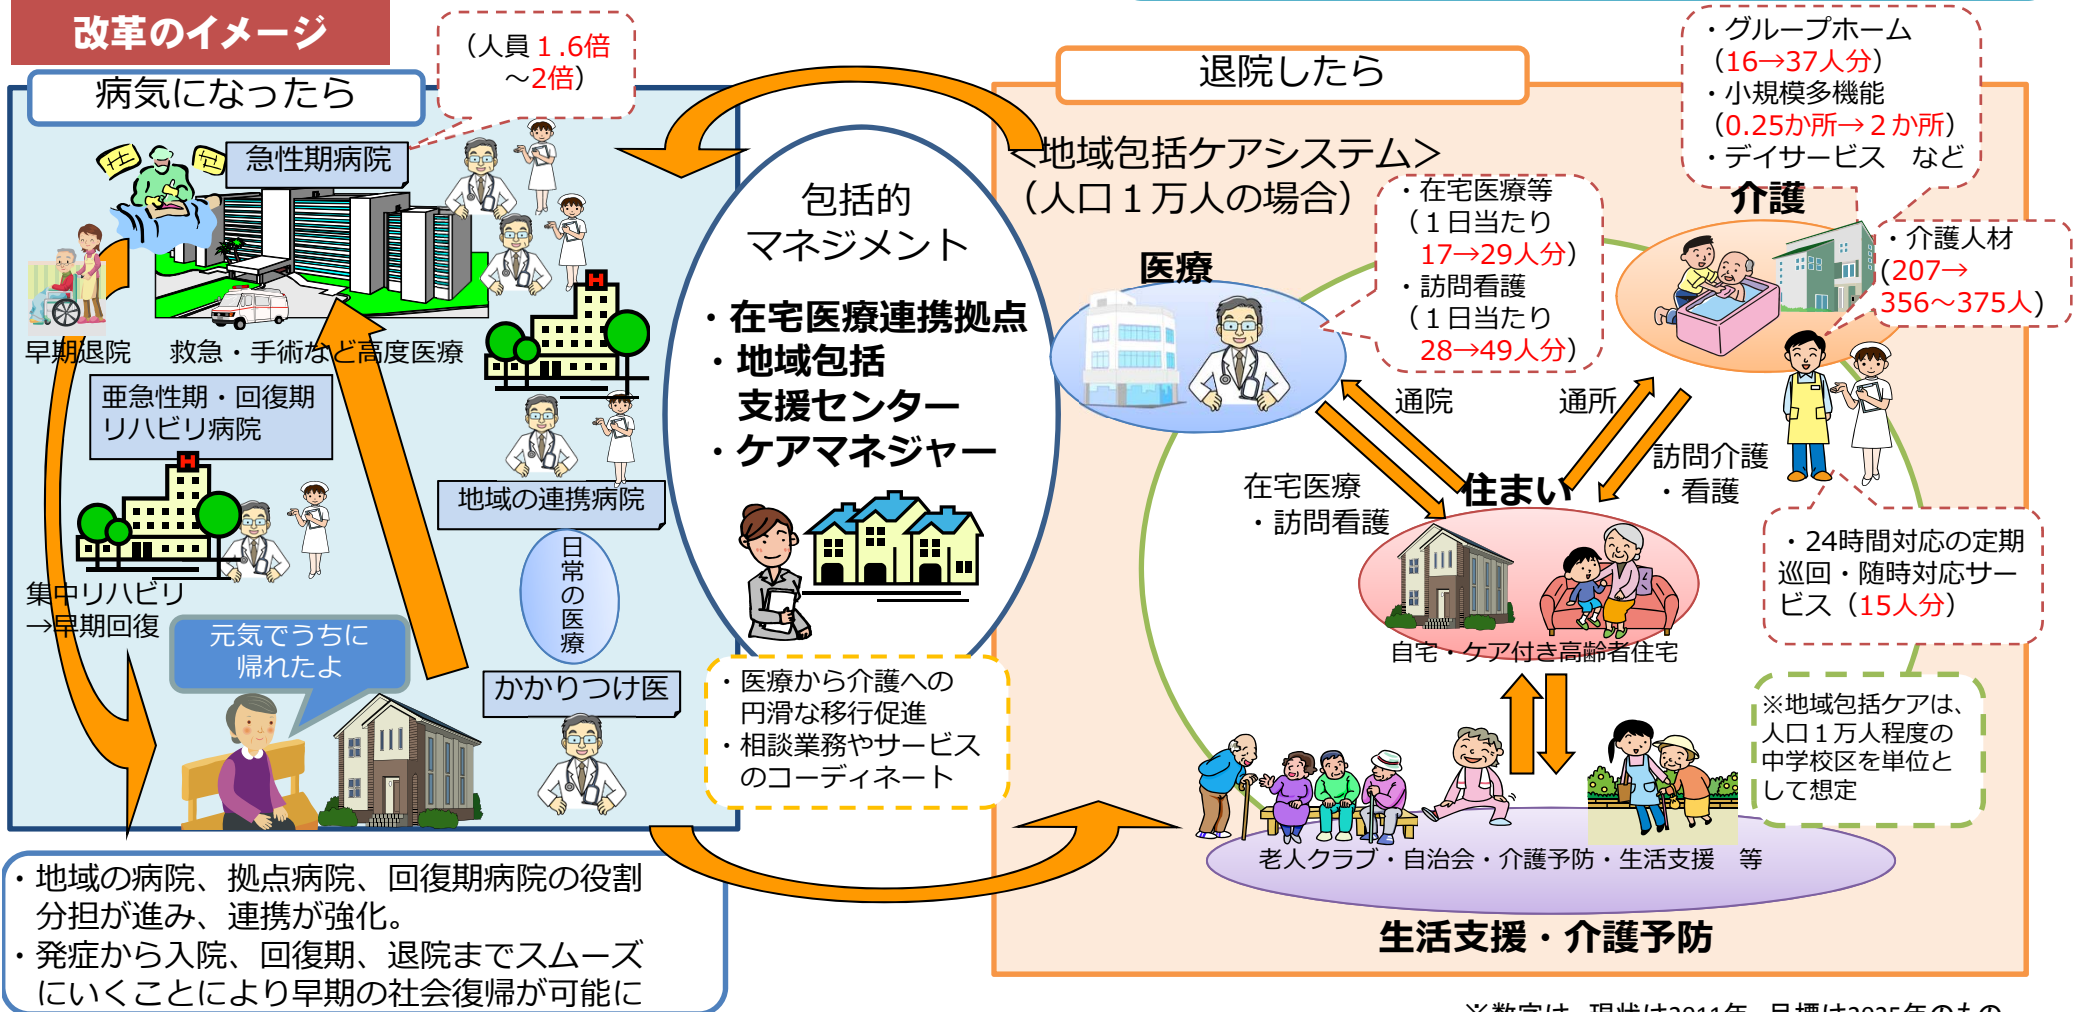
改革のイメージ

病気になったら

（人員１.６倍～2倍）

急性期病院

早期退院　救急・手術など高度医療

亜急性期・回復期リハビリ病院

地域の連携病院

集中リハビリ→早期回復

元気でうちに帰れたよ

日常の医療

かかりつけ医

・地域の病院、拠点病院、回復期病院の役割分担が進み、連携が強化。
・発症から入院、回復期、退院までスムーズにいくことにより早期の社会復帰が可能に

包括的マネジメント

・在宅医療連携拠点
・地域包括支援センター
・ケアマネジャー

・医療から介護への円滑な移行促進
・相談業務やサービスのコーディネート

退院したら

＜地域包括ケアシステム＞
（人口１万人の場合）

・グループホーム（16→37人分）
・小規模多機能（0.25か所→２か所）
・デイサービス　など

介護

・介護人材（207→356～375人）

医療

・在宅医療等（１日当たり17→29人分）
・訪問看護（１日当たり28→49人分）

通院　通所

在宅医療・訪問看護

住まい

訪問介護・看護

・24時間対応の定期巡回・随時対応サービス（15人分）

自宅・ケア付き高齢者住宅

※地域包括ケアは、人口１万人程度の中学校区を単位として想定

老人クラブ・自治会・介護予防・生活支援　等

生活支援・介護予防

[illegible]